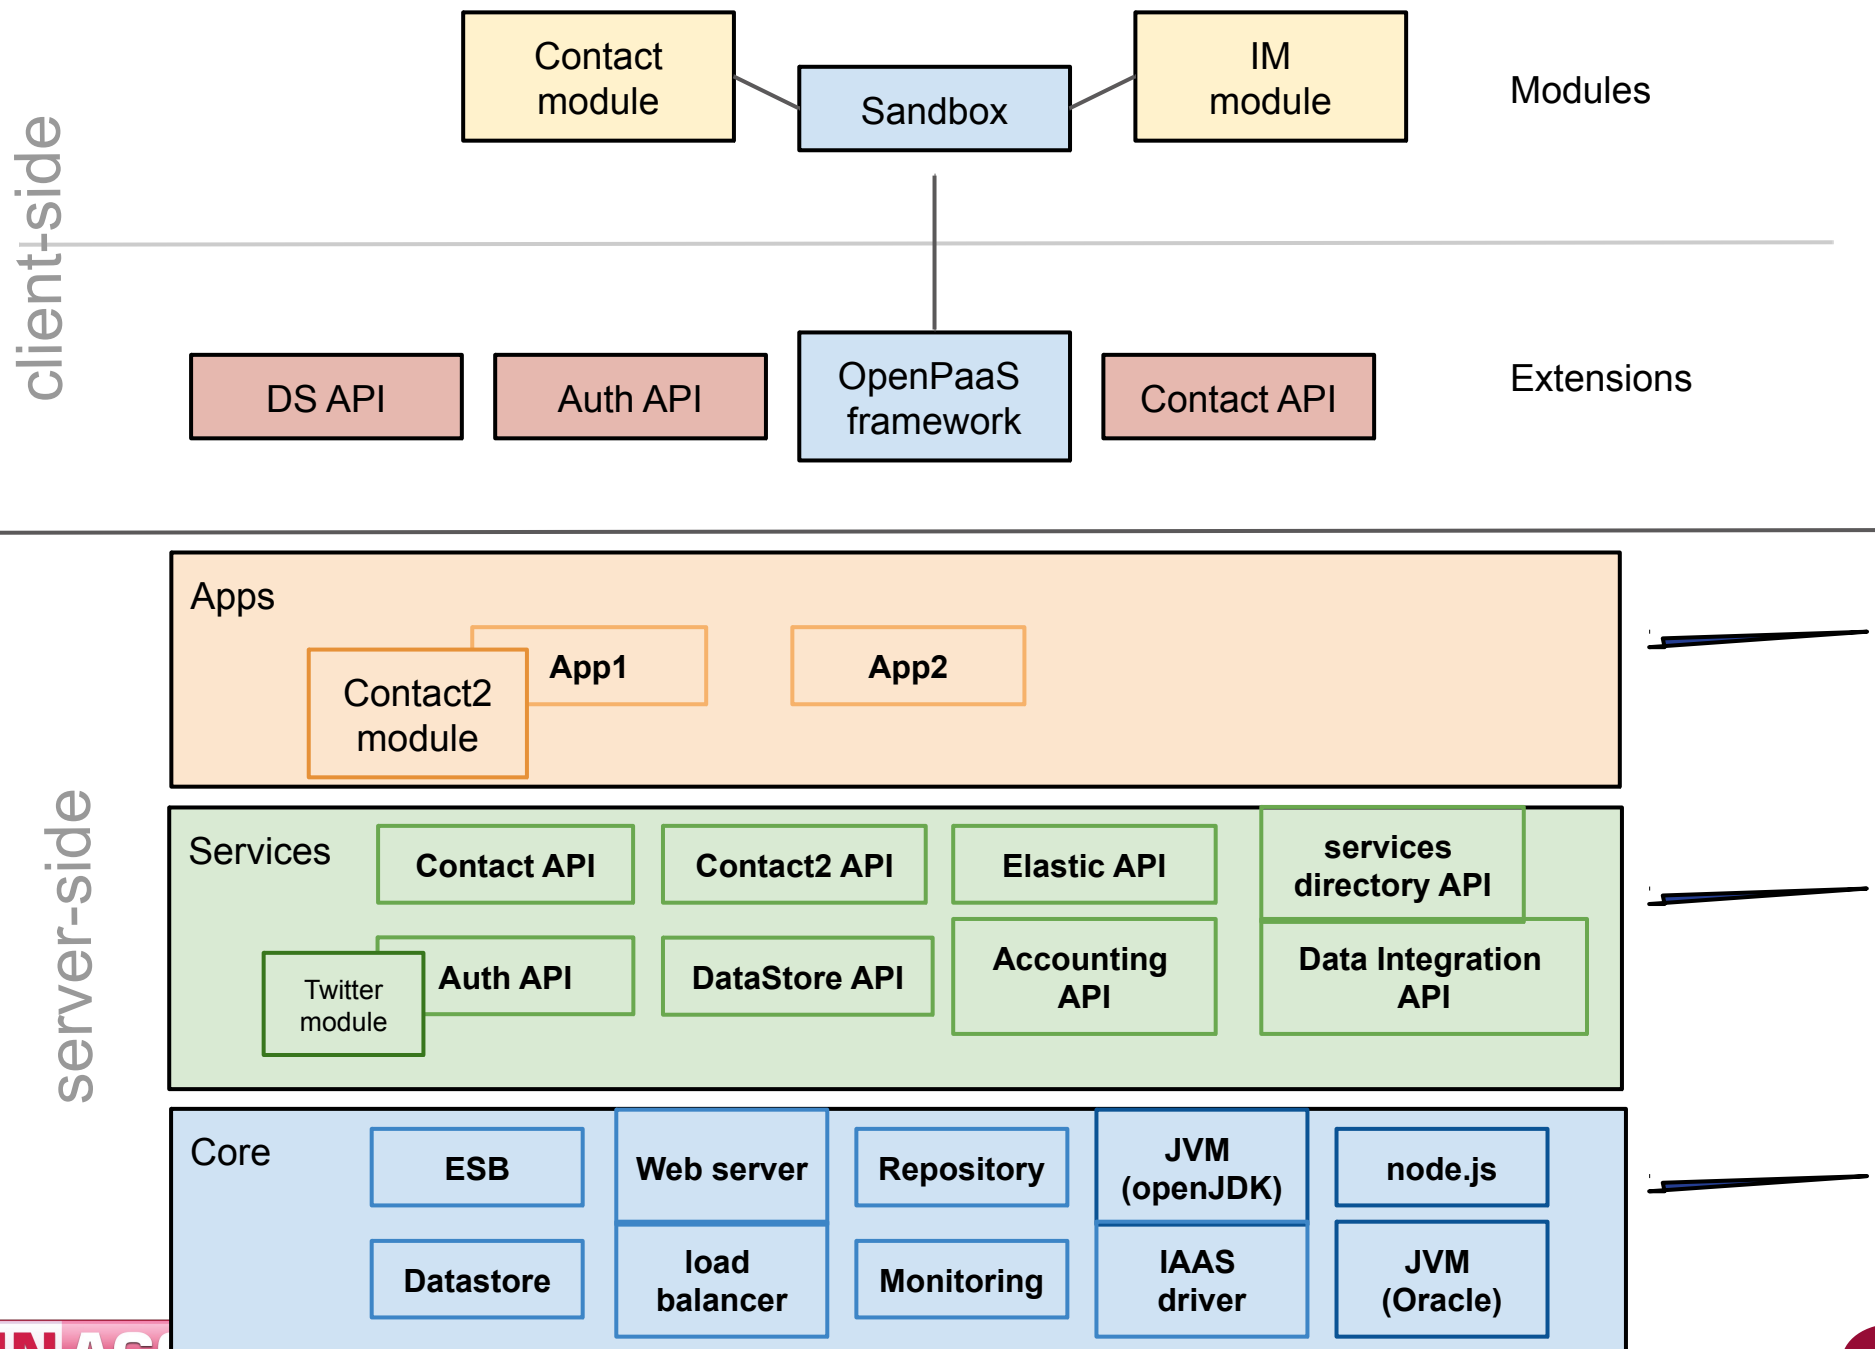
client-side

Contact module

Sandbox

IM module

Modules

DS API

Auth API

OpenPaaS framework

Contact API

Extensions

server-side

Apps

App1

Contact2 module

App2

Services

Contact API

Contact2 API

Elastic API

services directory API

Twitter module

Auth API

DataStore API

Accounting API

Data Integration API

Core

ESB

Web server

Repository

JVM (openJDK)

node.js

Datastore

load balancer

Monitoring

IAAS driver

JVM (Oracle)

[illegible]